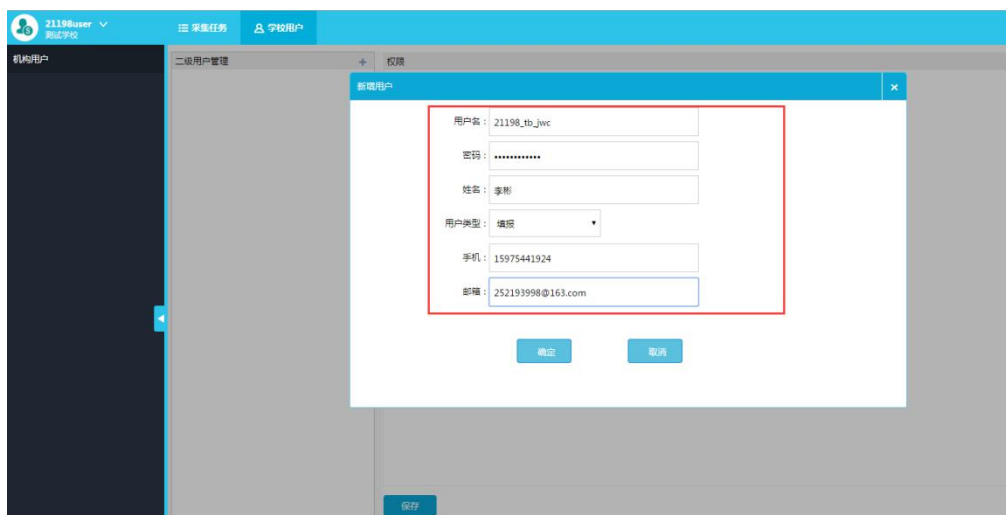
21198user
测试学校

采集任务
学校用户

机构用户

二级用户管理
+
权限

新增用户
×

用户名： 21198_tb_jwc
密码： ••••••••••••
姓名： 李彬
用户类型： 填报
手机： 15975441924
邮箱： 252193998@163.com

确定
取消

保存